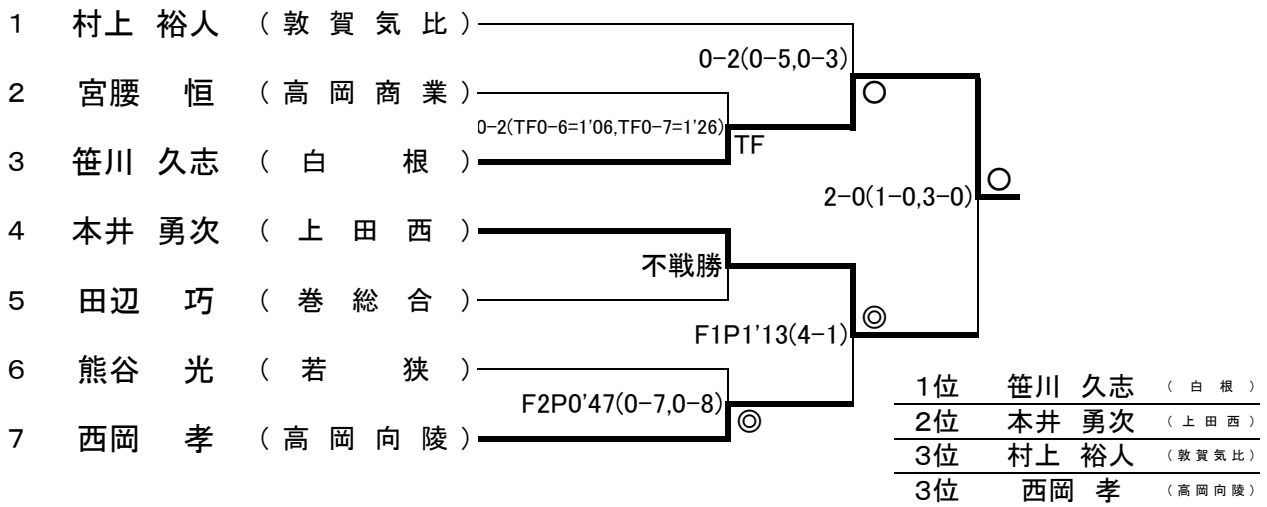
1 村上 裕人 （敦賀気比）
2 宮腰 恒 （高岡商業）
3 笹川 久志 （白 根）
4 本井 勇次 （上田西）
5 田辺 巧 （巻総合）
6 熊谷 光 （若 狭）
7 西岡 孝 （高岡向陵）

0-2(0-5,0-3)
○
0-2(TF0-6=1'06,TF0-7=1'26)
TF
○
2-0(1-0,3-0)
不戦勝
◎
F1P1'13(4-1)
F2P0'47(0-7,0-8)
◎

| | | |
|---|---|---|
| 1位 | 笹川 久志 | （白根） |
| 2位 | 本井 勇次 | （上田西） |
| 3位 | 村上 裕人 | （敦賀気比） |
| 3位 | 西岡 孝 | （高岡向陵） |